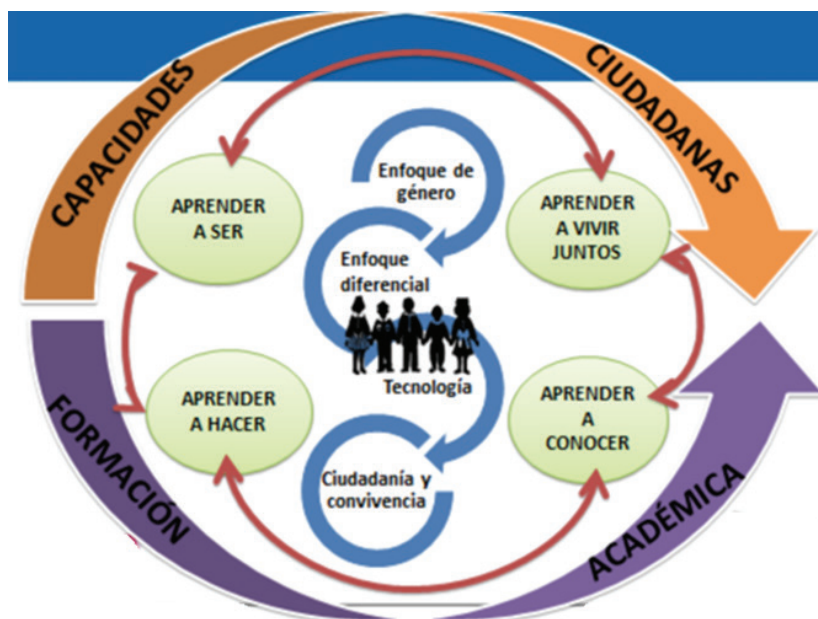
CAPACIDADES

CIUDADANAS

APRENDER A SER

Enfoque de género

APRENDER A VIVIR JUNTOS

Enfoque diferencial

Tecnología

APRENDER A HACER

APRENDER A CONOCER

Ciudadanía y convivencia

FORMACIÓN

ACADÉMICA